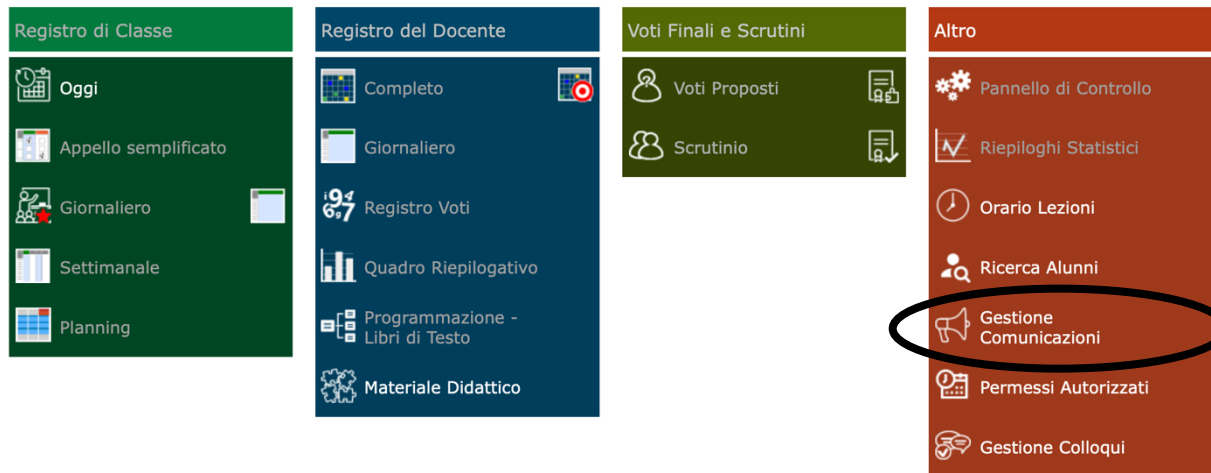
Registro di Classe

Oggi

Appello semplificato

Giornaliero

Settimanale

Planning

Registro del Docente

Completo

Giornaliero

Registro Voti

Quadro Riepilogativo

Programmazione - Libri di Testo

Materiale Didattico

Voti Finali e Scrutini

Voti Proposti

Scrutinio

Altro

Pannello di Controllo

Riepiloghi Statistici

Orario Lezioni

Ricerca Alunni

Gestione Comunicazioni

Permessi Autorizzati

Gestione Colloqui